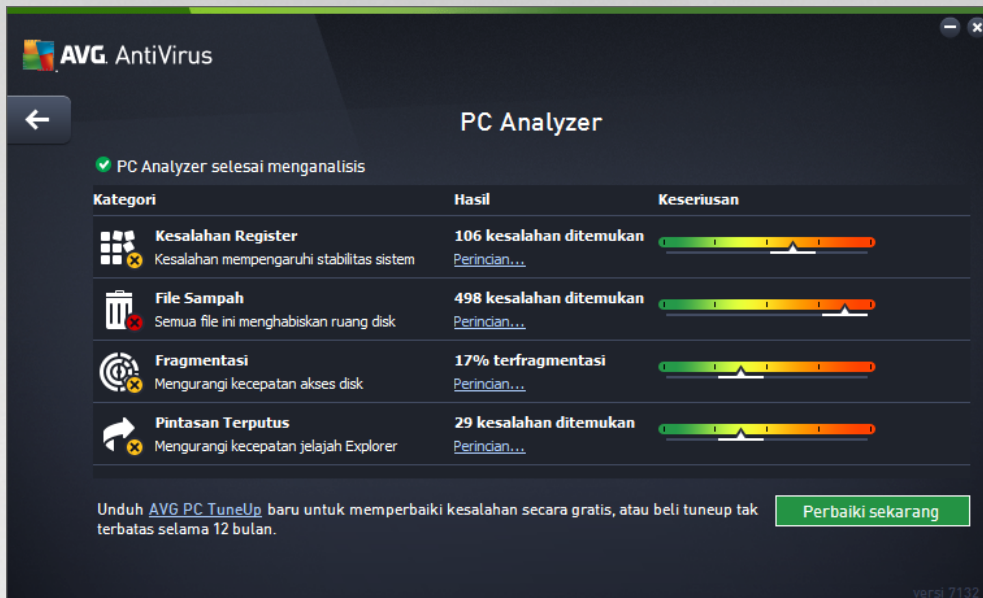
AVG. AntiVirus

PC Analyzer

PC Analyzer selesai menganalisis

| Kategori | Hasil | Keseriusan |
|---|---|---|
| Kesalahan Register Kesalahan mempengaruhi stabilitas sistem | 106 kesalahan ditemukan Perincian... | |
| File Sampah Semua file ini menghabiskan ruang disk | 498 kesalahan ditemukan Perincian... | |
| Fragmentasi Mengurangi kecepatan akses disk | 17% terfragmentasi Perincian... | |
| Pintasan Terputus Mengurangi kecepatan jelajah Explorer | 29 kesalahan ditemukan Perincian... | |

Unduh AVG PC TuneUp baru untuk memperbaiki kesalahan secara gratis, atau beli tuneup tak terbatas selama 12 bulan.

Perbaiki sekarang

versi 7132